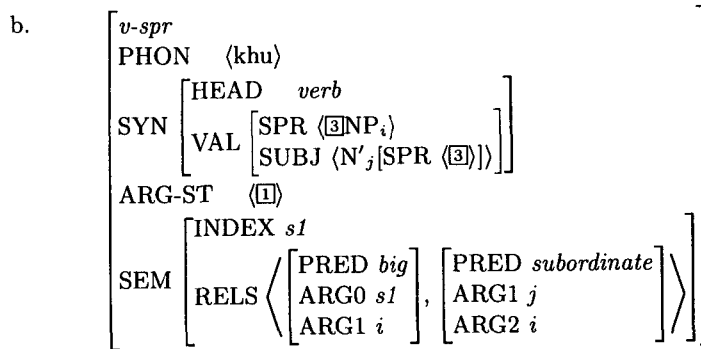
b.

$\begin{bmatrix} \textit{v-spr} \\ \text{PHON} \quad \langle \text{khu} \rangle \\ \text{SYN} \begin{bmatrix} \text{HEAD} \quad \textit{verb} \\ \text{VAL} \begin{bmatrix} \text{SPR } \langle \boxed{3}\text{NP}_i \rangle \\ \text{SUBJ } \langle \text{N}'_j[\text{SPR } \langle \boxed{3} \rangle] \rangle \end{bmatrix} \end{bmatrix} \\ \text{ARG-ST} \quad \langle \boxed{1} \rangle \\ \text{SEM} \begin{bmatrix} \text{INDEX } \textit{s1} \\ \text{RELS} \left\langle \begin{bmatrix} \text{PRED } \textit{big} \\ \text{ARG0 } \textit{s1} \\ \text{ARG1 } i \end{bmatrix}, \begin{bmatrix} \text{PRED } \textit{subordinate} \\ \text{ARG1 } j \\ \text{ARG2 } i \end{bmatrix} \right\rangle \end{bmatrix} \end{bmatrix}$